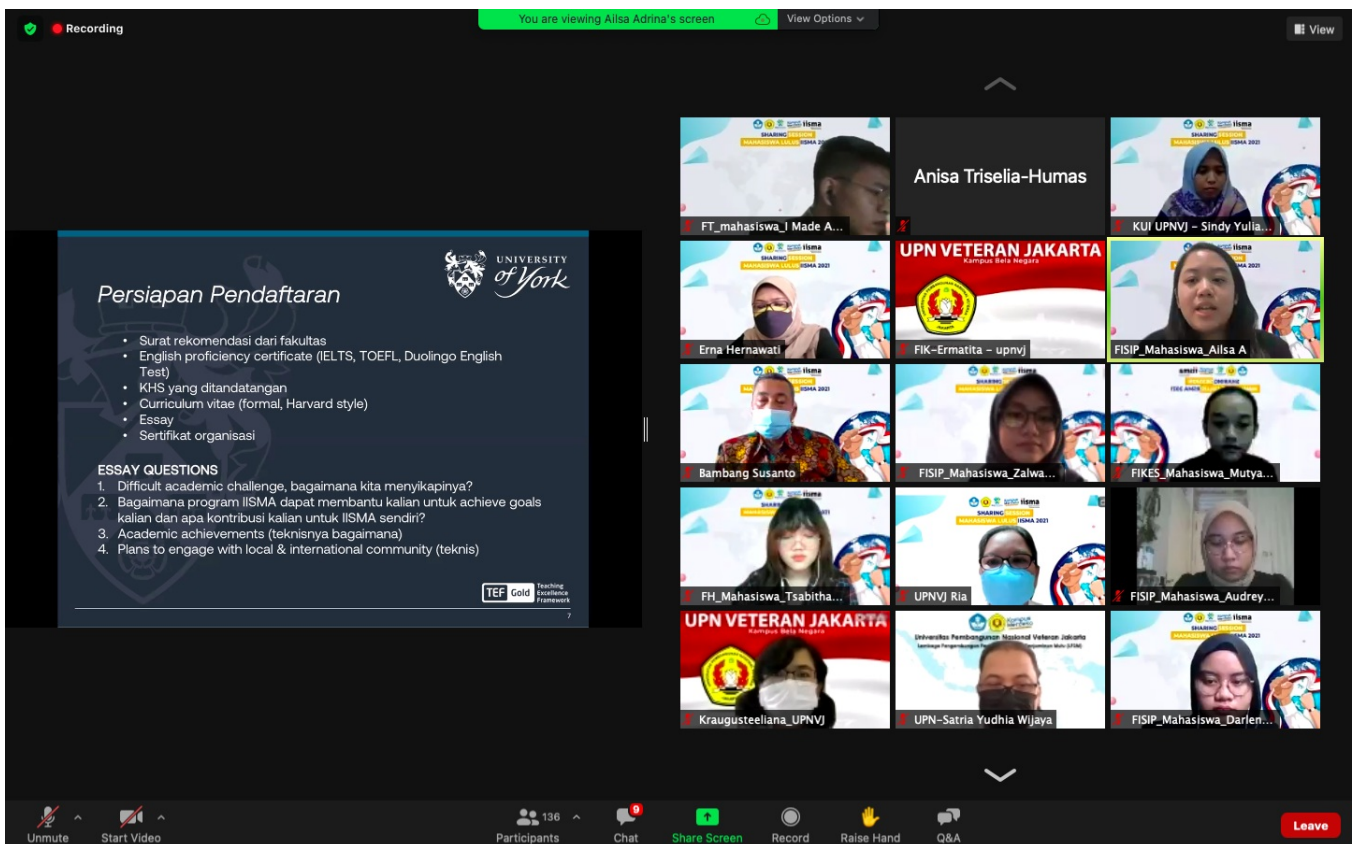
Recording

You are viewing Ailsa Adrina's screen

View Options

View

UNIVERSITY of York

Persiapan Pendaftaran

- Surat rekomendasi dari fakultas
- English proficiency certificate (IELTS, TOEFL, Duolingo English Test)
- KHS yang ditandatangan
- Curriculum vitae (formal, Harvard style)
- Essay
- Sertifikat organisasi

ESSAY QUESTIONS
1. Difficult academic challenge, bagaimana kita menyikapinya?
2. Bagaimana program IISMA dapat membantu kalian untuk achieve goals kalian dan apa kontribusi kalian untuk IISMA sendiri?
3. Academic achievements (teknisnya bagaimana)
4. Plans to engage with local & international community (teknis)

TEF Gold Teaching Excellence Framework

7

FT_mahasiswa_I Made A...

Anisa Triselia-Humas

KUI UPNVJ - Sindy Yulia...

Erna Hernawati

UPN VETERAN JAKARTA
Kampus Bela Negara

FIK-Ermatita - upnvj

FISIP_Mahasiswa_Ailsa A

Bambang Susanto

FISIP_Mahasiswa_Zalwa...

FIKES_Mahasiswa_Mutya...

FH_Mahasiswa_Tsabitha...

UPNVJ Ria

FISIP_Mahasiswa_Audrey...

UPN VETERAN JAKARTA
Kampus Bela Negara

Kraugusteeliana_UPNVJ

Universitas Pembangunan Nasional Veteran Jakarta

UPN-Satria Yudhia Wijaya

FISIP_Mahasiswa_Darlen...

SHARING SESSION MAHASISWA LULUS IISMA 2021

Unmute

Start Video

136

Participants

9

Chat

Share Screen

Record

Raise Hand

Q&A

Leave